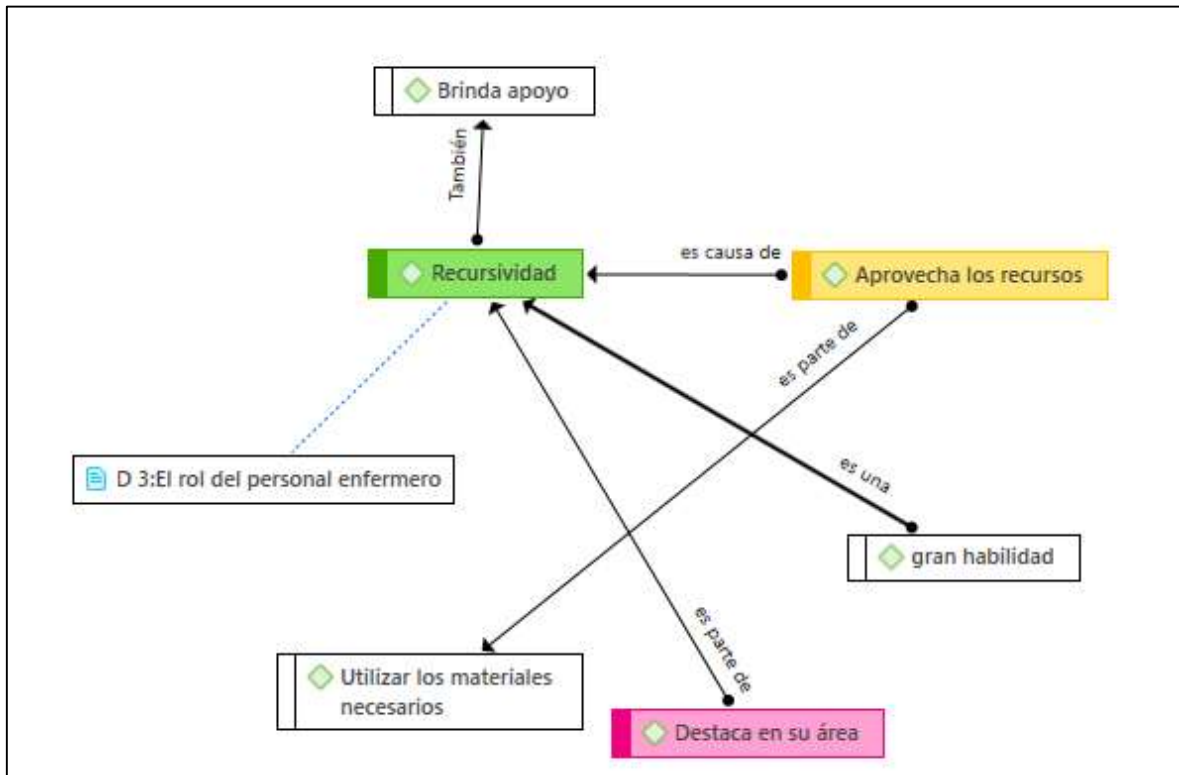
Brinda apoyo

También

Recursividad

es causa de

Aprovecha los recursos

es parte de

D 3:El rol del personal enfermero

es una

gran habilidad

es parte de

Utilizar los materiales necesarios

Destaca en su área